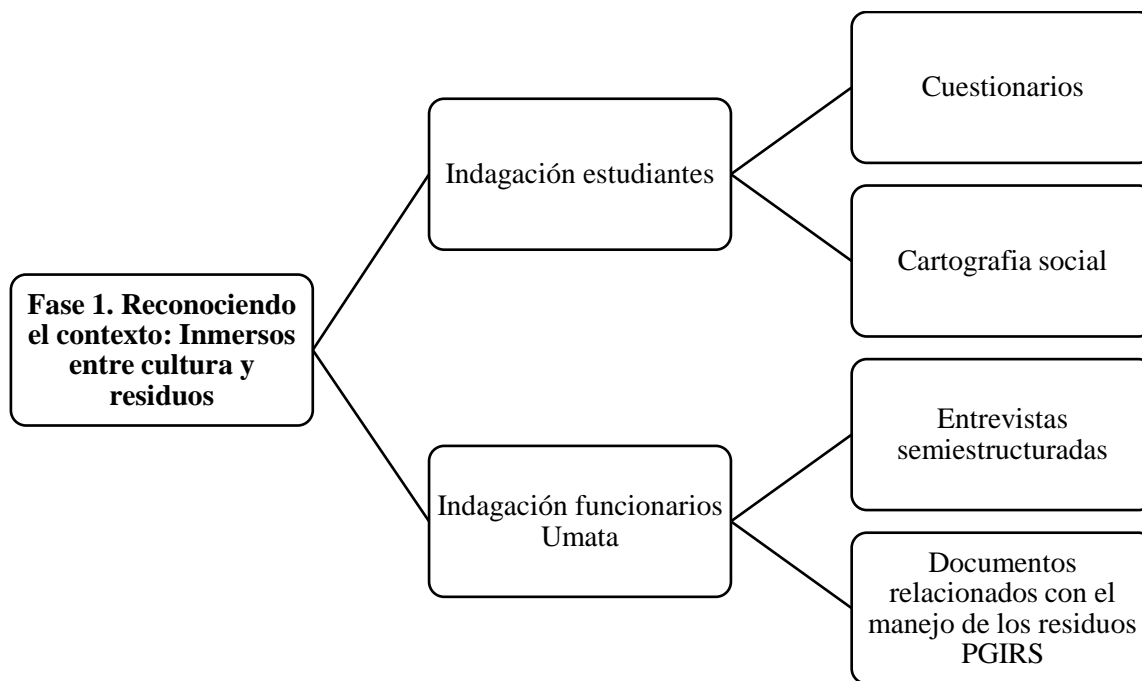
Fase 1. Reconociendo el contexto: Inmersos entre cultura y residuos

Indagación estudiantes

Cuestionarios

Cartografia social

Indagación funcionarios Umata

Entrevistas semiestructuradas

Documentos relacionados con el manejo de los residuos PGIRS